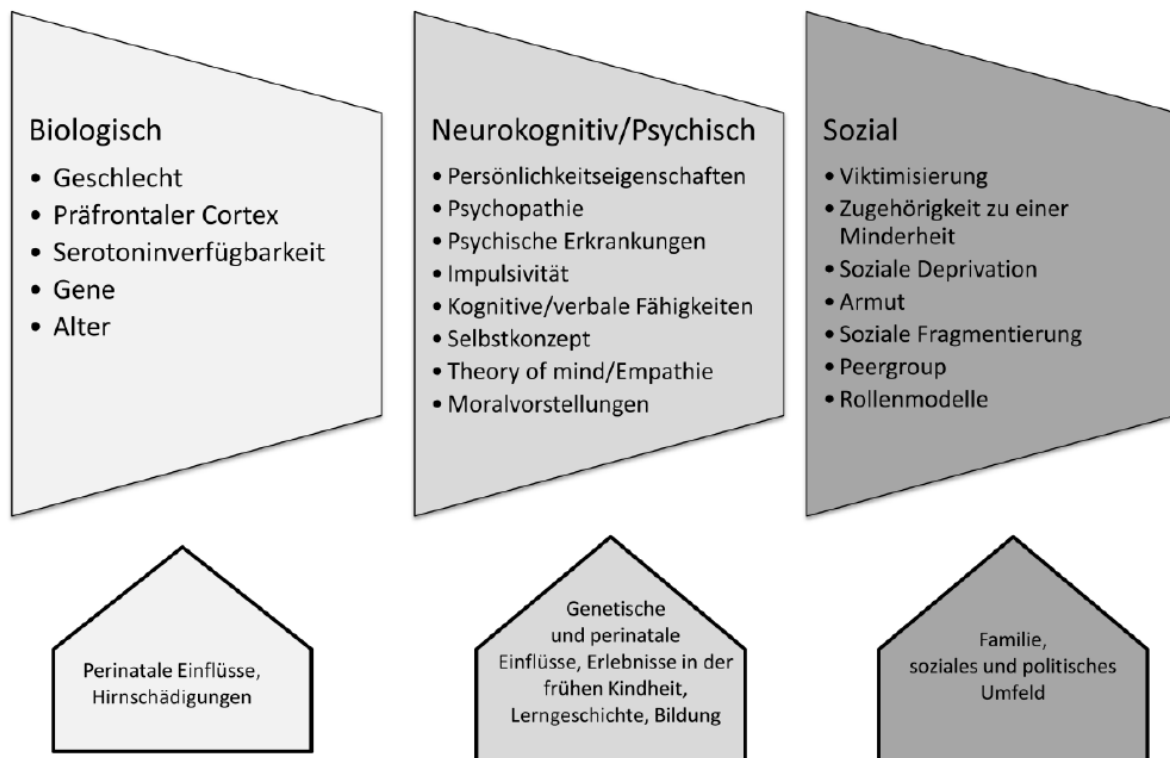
Biologisch
• Geschlecht
• Präfrontaler Cortex
• Serotoninverfügbarkeit
• Gene
• Alter

Neurokognitiv/Psychisch
• Persönlichkeitseigenschaften
• Psychopathie
• Psychische Erkrankungen
• Impulsivität
• Kognitive/verbale Fähigkeiten
• Selbstkonzept
• Theory of mind/Empathie
• Moralvorstellungen

Sozial
• Viktimisierung
• Zugehörigkeit zu einer Minderheit
• Soziale Deprivation
• Armut
• Soziale Fragmentierung
• Peergroup
• Rollenmodelle

Perinatale Einflüsse, Hirnschädigungen

Genetische und perinatale Einflüsse, Erlebnisse in der frühen Kindheit, Lerngeschichte, Bildung

Familie, soziales und politisches Umfeld